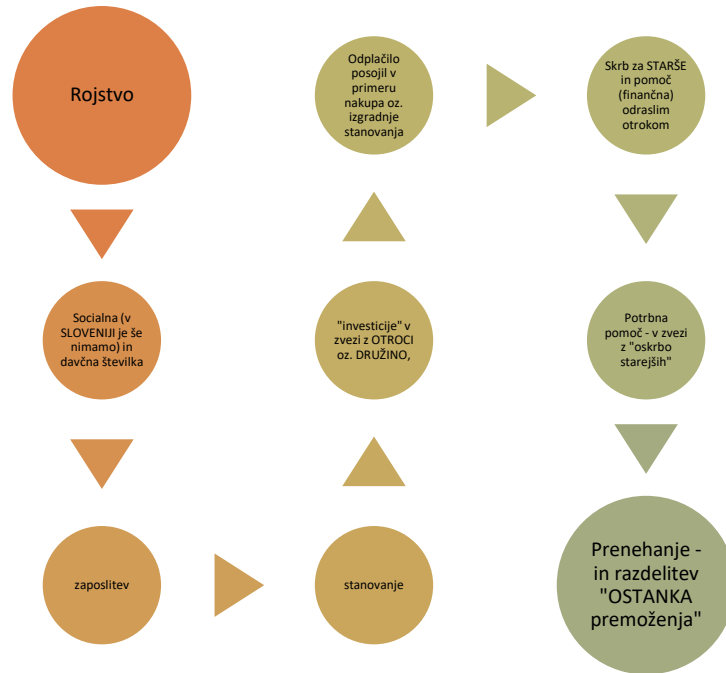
Rojstvo

Socialna (v SLOVENIJI je še nimamo) in davčna številka

zaposlitev

stanovanje

"investicije" v zvezi z OTROCI oz. DRUŽINO,

Odplačilo posojil v primeru nakupa oz. izgradnje stanovanja

Skrb za STARŠE in pomoč (finančna) odraslim otrokom

Potrbna pomoč - v zvezi z "oskrbo starejših"

Prenehanje - in razdelitev "OSTANKA premoženja"